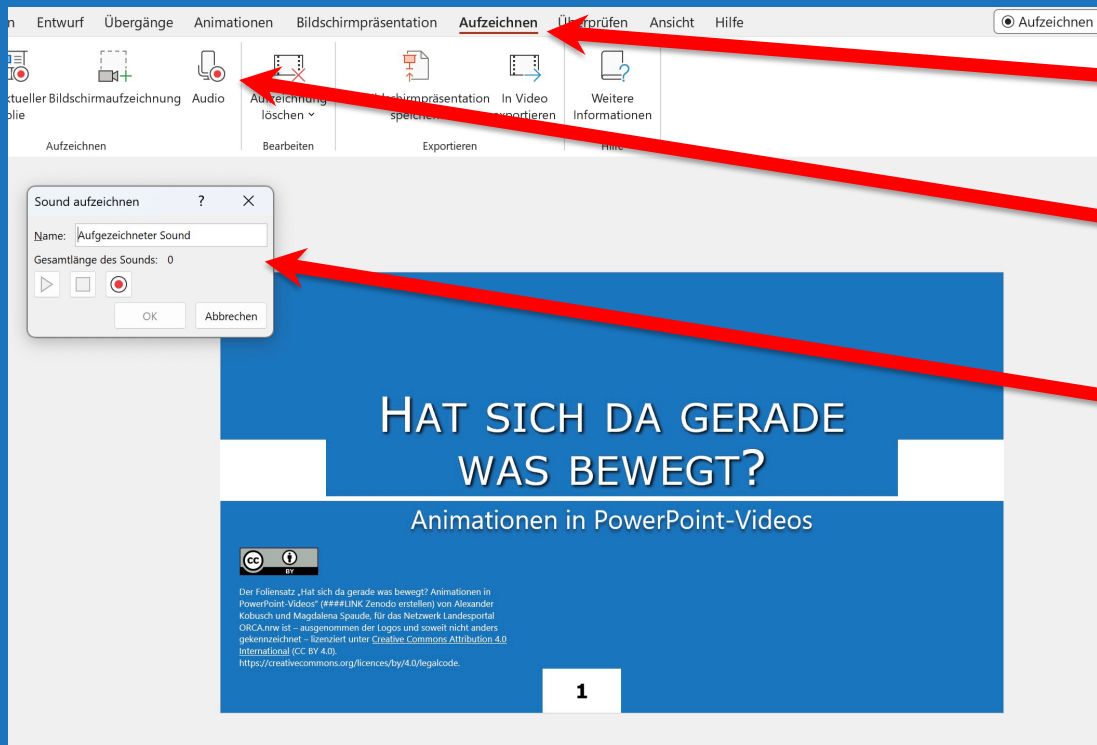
n Entwurf Übergänge Animationen Bildschirmpräsentation Aufzeichnen Überprüfen Ansicht Hilfe

Aufzeichnen

ktueller Folie Bildschirmaufzeichnung Audio

Aufzeichnen

Aufzeichnung löschen

Bearbeiten

Bildschirmpräsentation speichern In Video exportieren

Exportieren

Weitere Informationen

Hilfe

Sound aufzeichnen ? X

Name: Aufgezeichneter Sound

Gesamtlänge des Sounds: 0

OK Abbrechen

HAT SICH DA GERADE WAS BEWEGT?

Animationen in PowerPoint-Videos

BY

Der Foliensatz „Hat sich da gerade was bewegt? Animationen in PowerPoint-Videos" (####LINK Zenodo erstellen) von Alexander Kobusch und Magdalena Spaude, für das Netzwerk Landesportal ORCA.nrw ist – ausgenommen der Logos und soweit nicht anders gekennzeichnet – lizenziert unter Creative Commons Attribution 4.0 International (CC BY 4.0). https://creativecommons.org/licences/by/4.0/legalcode.

1